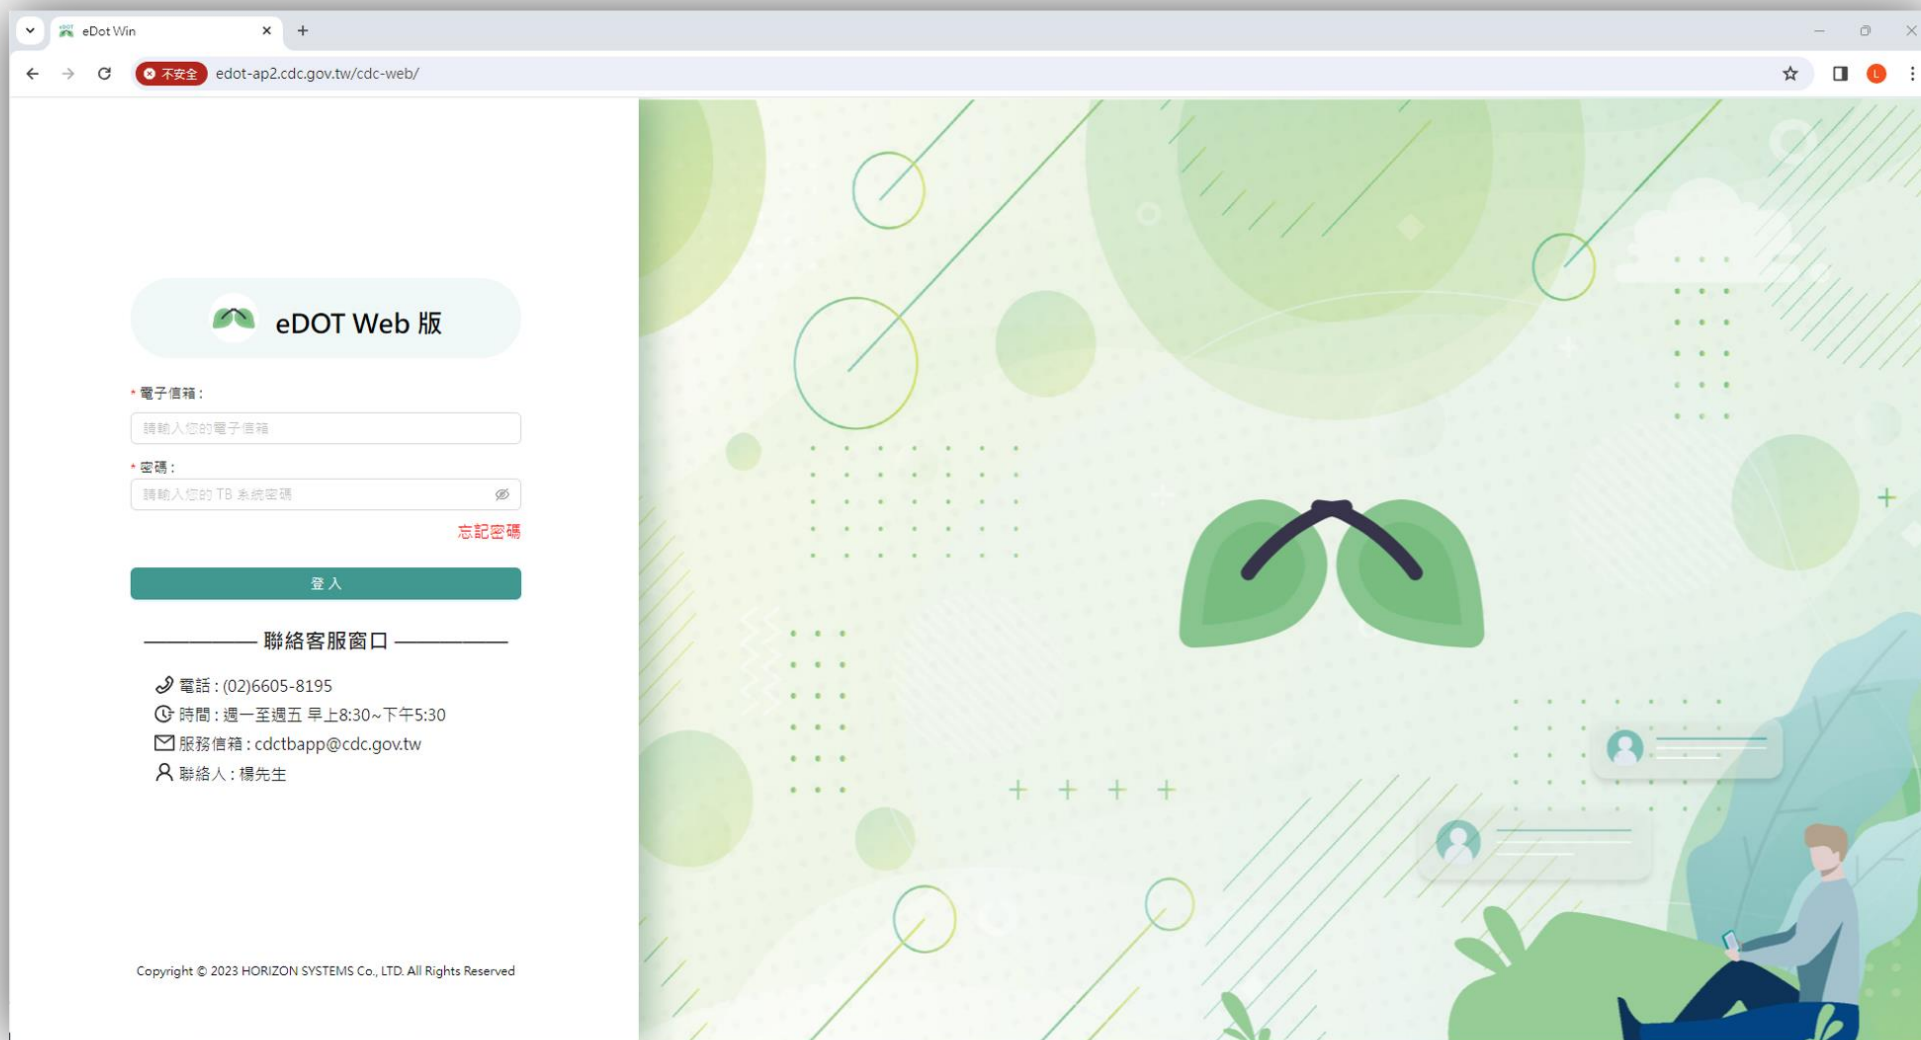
eDot Win

不安全 edot-ap2.cdc.gov.tw/cdc-web/

eDOT Web 版

* 電子信箱：

請輸入您的電子信箱

* 密碼：

請輸入您的 TB 系統密碼

忘記密碼

登入

聯絡客服窗口

電話：(02)6605-8195

時間：週一至週五 早上8:30~下午5:30

服務信箱：cdctbapp@cdc.gov.tw

聯絡人：楊先生

Copyright © 2023 HORIZON SYSTEMS Co., LTD. All Rights Reserved